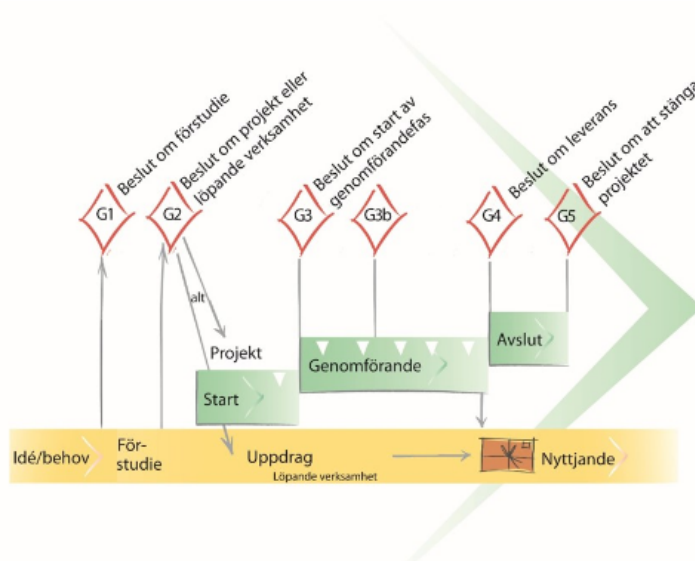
Beslut om förstudie

Beslut om projekt eller löpande verksamhet

Beslut om start av genomförandefas

Beslut om leverans

Beslut om att stänga projektet

G1

G2

G3

G3b

G4

G5

alt

Projekt

Start

Genomförande

Avslut

Idé/behov

Förstudie

Uppdrag

Löpande verksamhet

Nyttjande